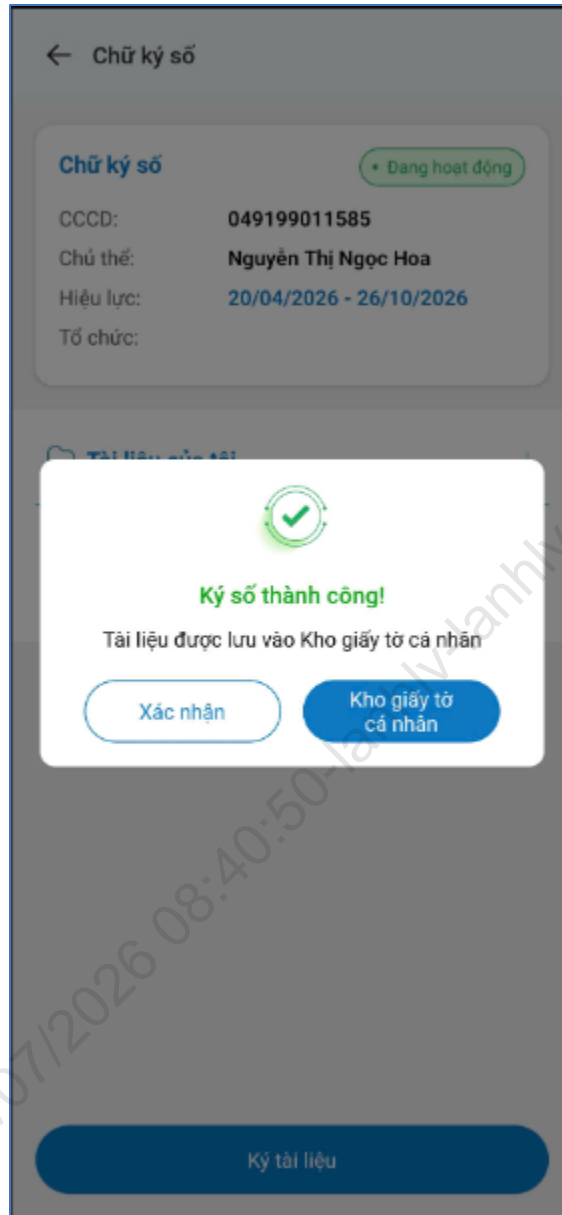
← Chữ ký số

Chữ ký số
• Đang hoạt động

CCCD: 049199011585
Chủ thể: Nguyễn Thị Ngọc Hoa
Hiệu lực: 20/04/2026 - 26/10/2026
Tổ chức:

Tài liệu của tôi

Ký số thành công!

Tài liệu được lưu vào Kho giấy tờ cá nhân

Xác nhận

Kho giấy tờ cá nhân

Ký tài liệu

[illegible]07/2026 08:40:50-la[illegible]danhh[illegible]